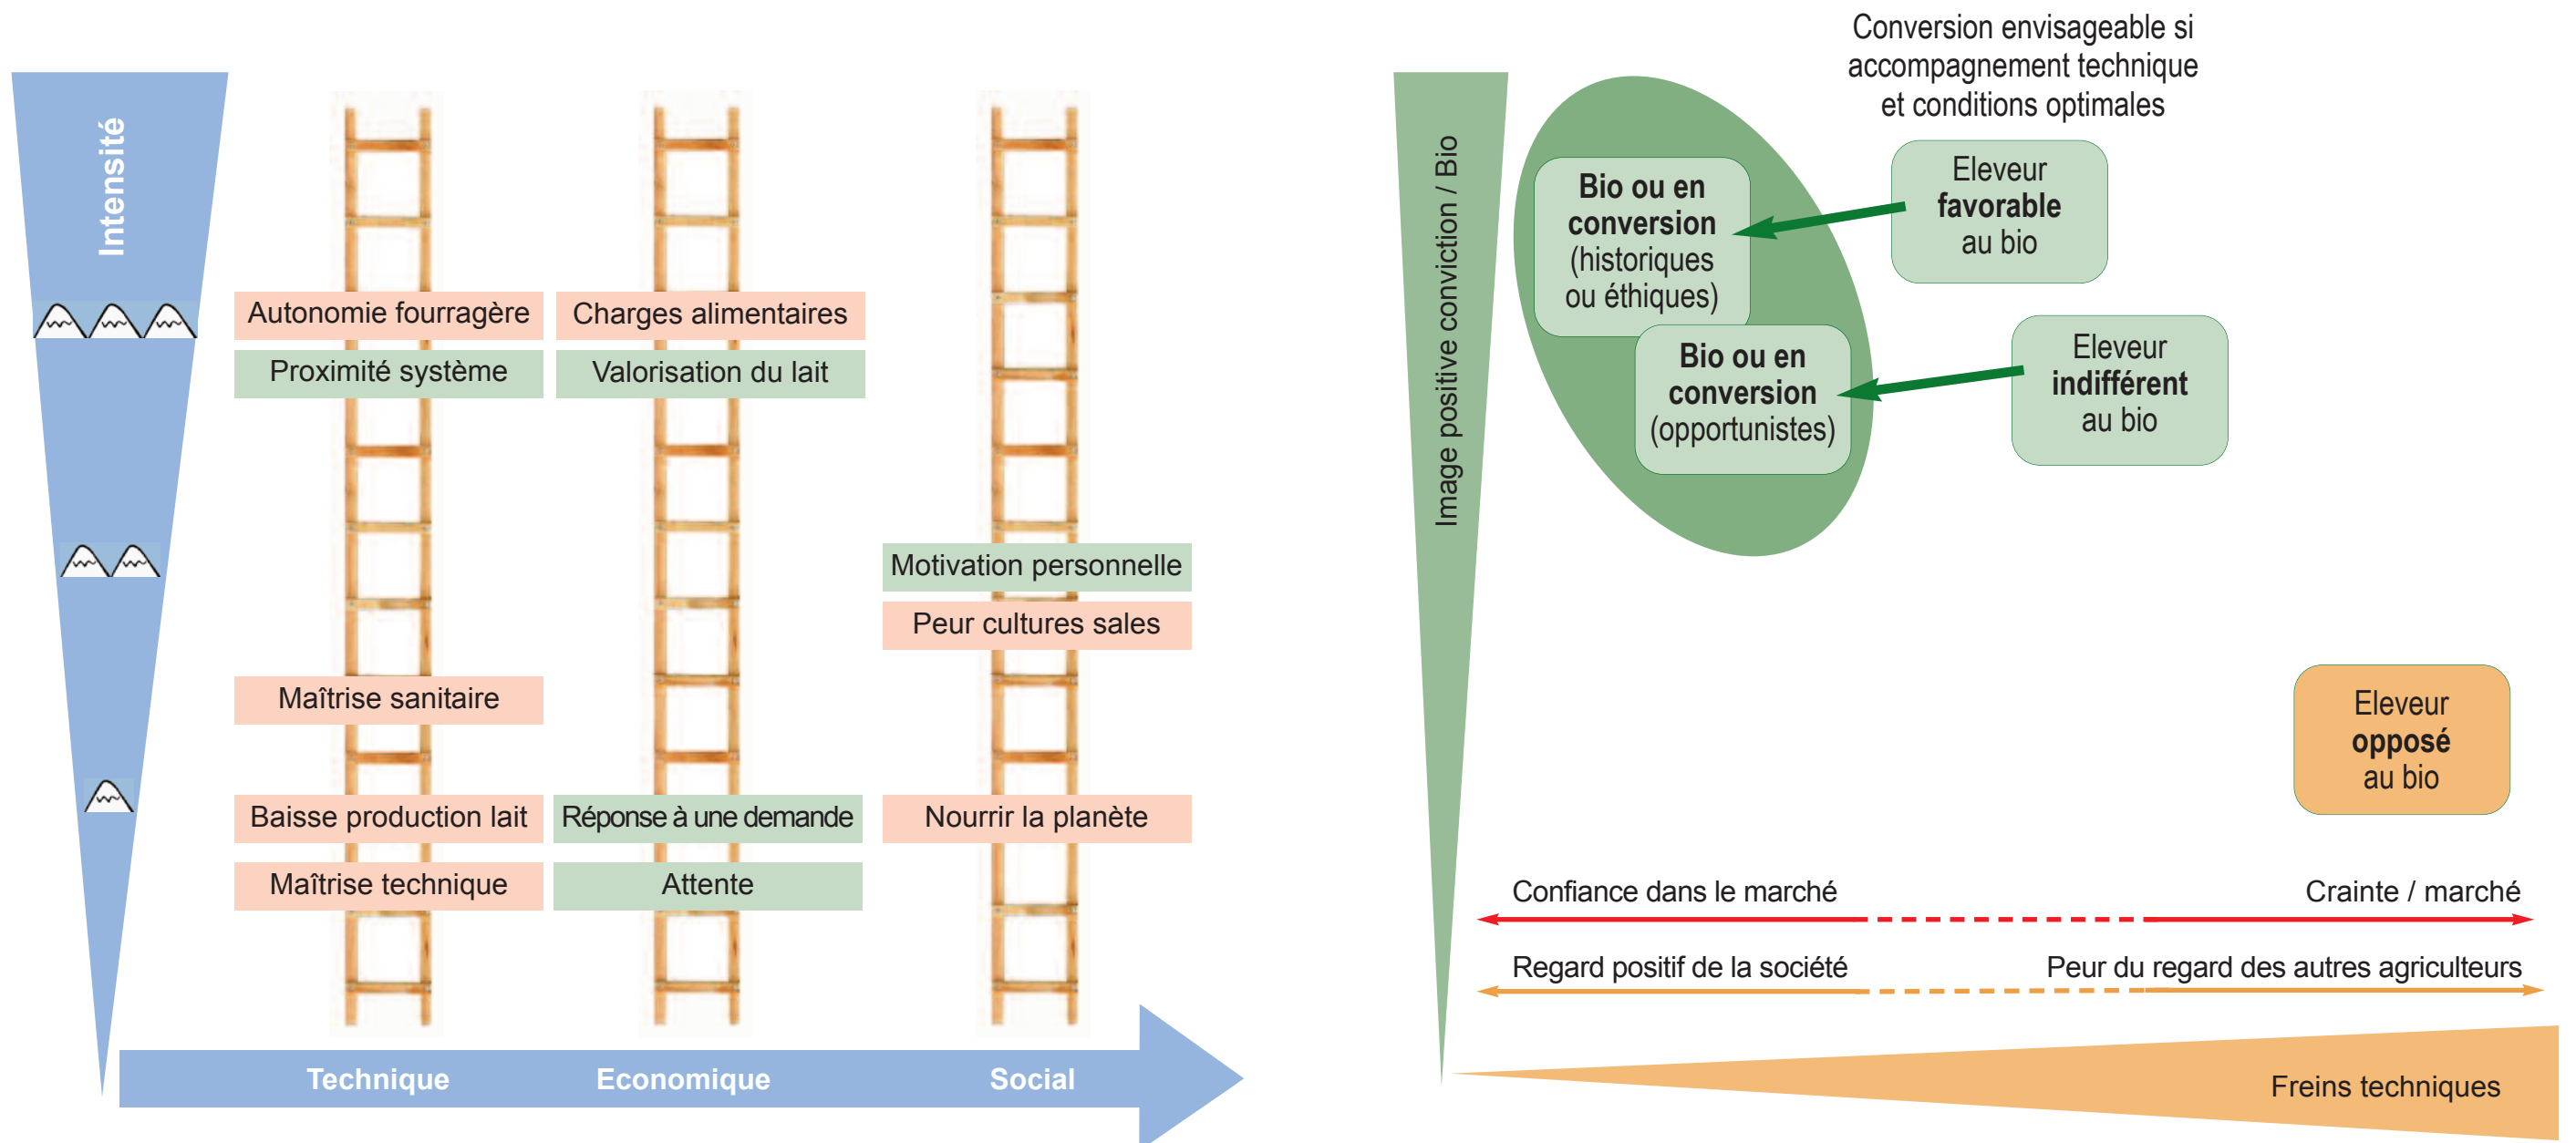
Intensité

Autonomie fourragère
Proximité système
Maîtrise sanitaire
Baisse production lait
Maîtrise technique

Charges alimentaires
Valorisation du lait
Réponse à une demande
Attente

Motivation personnelle
Peur cultures sales
Nourrir la planète

Technique Economique Social

Conversion envisageable si accompagnement technique et conditions optimales

Image positive conviction / Bio

Bio ou en conversion (historiques ou éthiques)

Bio ou en conversion (opportunistes)

Eleveur favorable au bio

Eleveur indifférent au bio

Eleveur opposé au bio

Confiance dans le marché
Crainte / marché

Regard positif de la société
Peur du regard des autres agriculteurs

Freins techniques